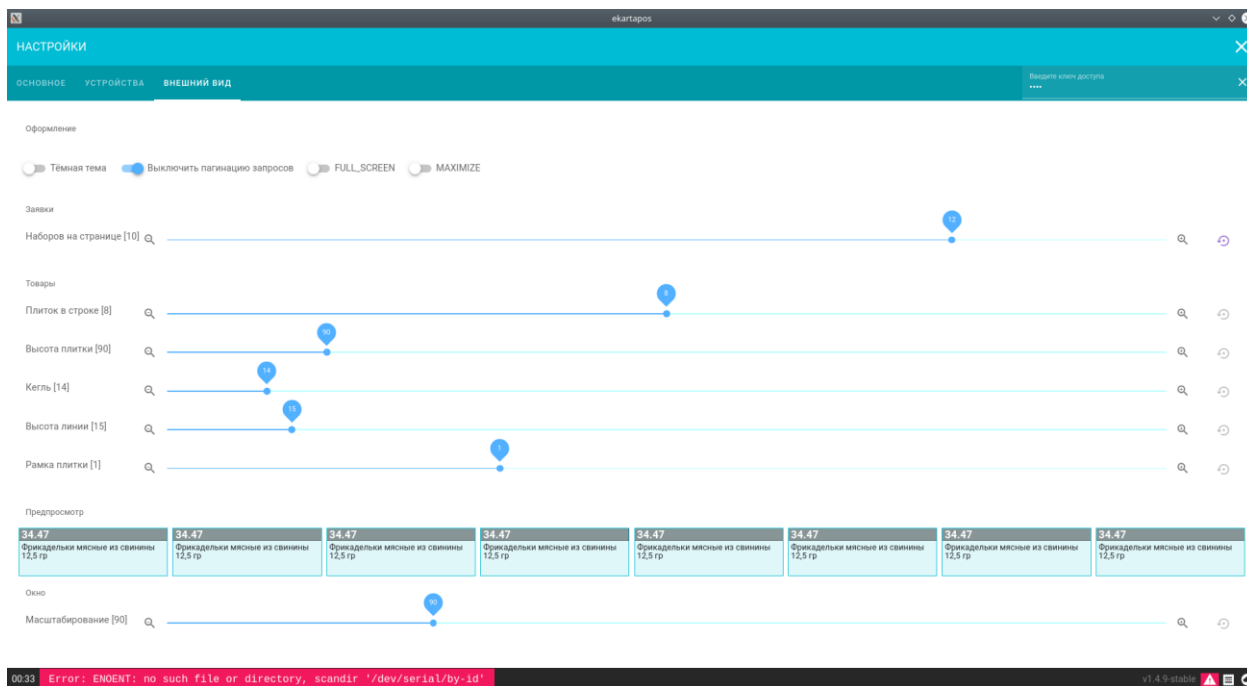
ekartapos

НАСТРОЙКИ

ОСНОВНОЕ УСТРОЙСТВА ВНЕШНИЙ ВИД

Введите ключ доступа
....

Оформление

Тёмная тема Выключить пагинацию запросов FULL_SCREEN MAXIMIZE

Заявки

Наборов на странице [10] 12

Товары

Плиток в строке [8] 8

Высота плитки [90] 90

Кегль [14] 14

Высота линии [15] 15

Рамка плитки [1] 1

Предпросмотр

| 34.47 Фрикадельки мясные из свинины 12,5 гр | 34.47 Фрикадельки мясные из свинины 12,5 гр | 34.47 Фрикадельки мясные из свинины 12,5 гр | 34.47 Фрикадельки мясные из свинины 12,5 гр | 34.47 Фрикадельки мясные из свинины 12,5 гр | 34.47 Фрикадельки мясные из свинины 12,5 гр | 34.47 Фрикадельки мясные из свинины 12,5 гр | 34.47 Фрикадельки мясные из свинины 12,5 гр |
|---|---|---|---|---|---|---|---|

Окно

Масштабирование [90] 90

00:33 Error: ENOENT: no such file or directory, scandir '/dev/serial/by-id'

v1.4.9-stable